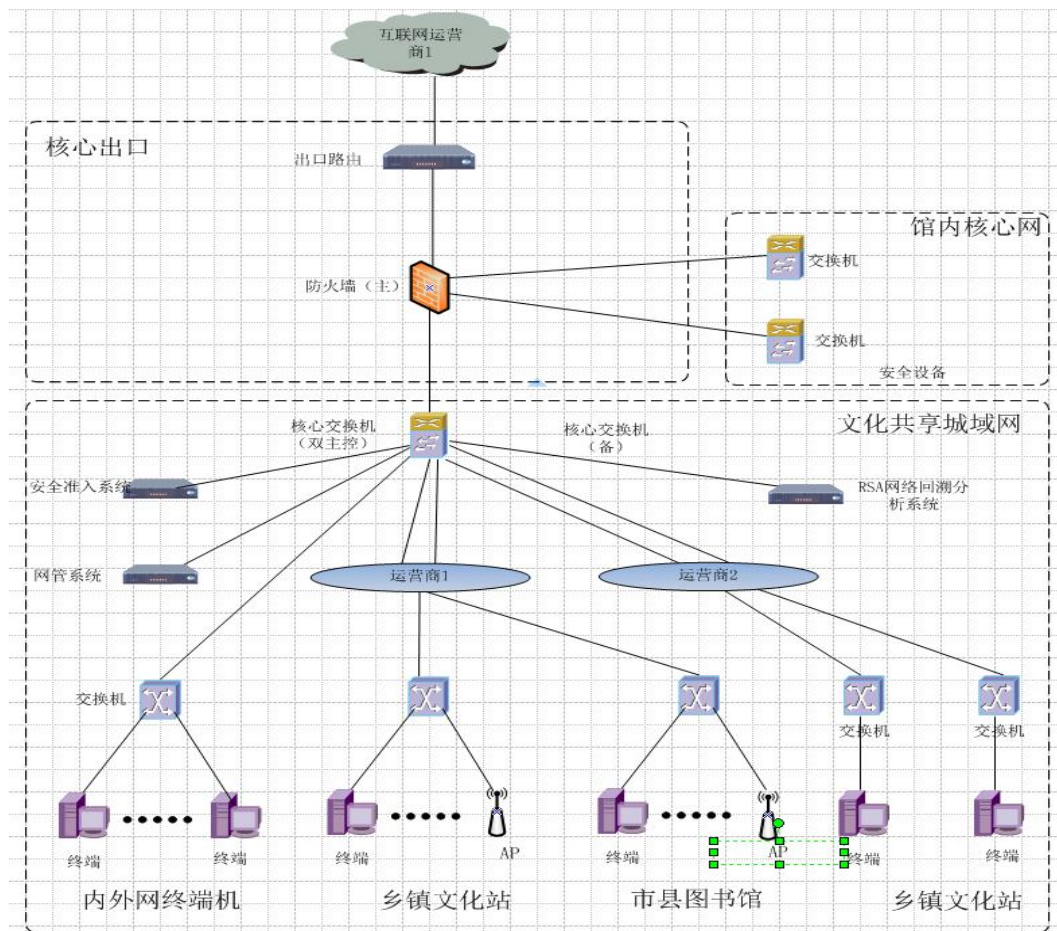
互联网运营商1

核心出口

出口路由

防火墙（主）

馆内核心网

交换机

交换机

安全设备

文化共享城域网

核心交换机（双主控）

核心交换机（备）

安全准入系统

RSA网络回溯分析系统

网管系统

运营商1

运营商2

交换机

交换机

交换机

终端

终端

终端

AP

终端

AP

终端

终端

内外网终端机

乡镇文化站

市县图书馆

乡镇文化站